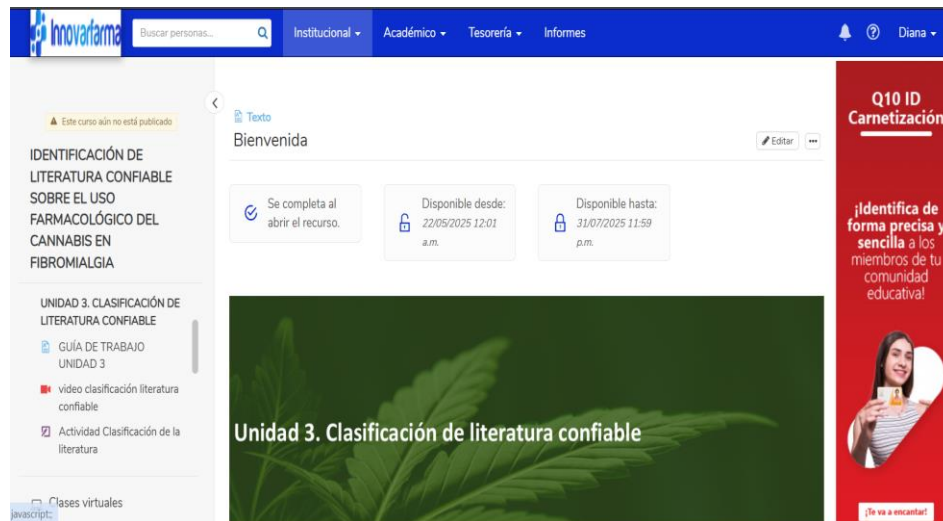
Innovarfarma

Buscar personas...

Institucional ▾ Académico ▾ Tesorería ▾ Informes

Diana ▾

Este curso aún no está publicado

IDENTIFICACIÓN DE LITERATURA CONFIABLE SOBRE EL USO FARMACOLÓGICO DEL CANNABIS EN FIBROMIALGIA

UNIDAD 3. CLASIFICACIÓN DE LITERATURA CONFIABLE

GUÍA DE TRABAJO UNIDAD 3

video clasificación literatura confiable

Actividad Clasificación de la literatura

Clases virtuales

javascript:;

Texto

Bienvenida

Editar

Se completa al abrir el recurso.

Disponible desde: 22/05/2025 12:01 a.m.

Disponible hasta: 31/07/2025 11:59 p.m.

Unidad 3. Clasificación de literatura confiable

Q10 ID Carnetización

¡Identifica de forma precisa y sencilla a los miembros de tu comunidad educativa!

¡Te va a encantar!